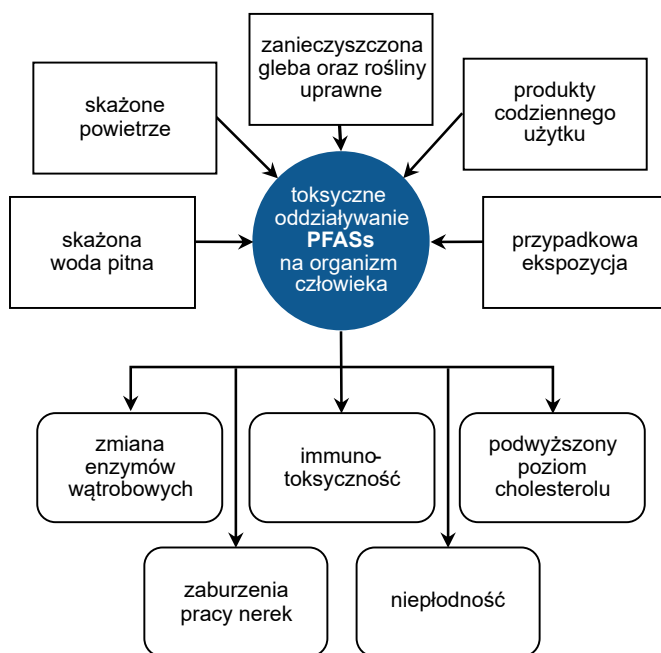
zanieczyszczona gleba oraz rośliny uprawne

skażone powietrze

produkty codziennego użytku

skażona woda pitna

toksyczne oddziaływanie **PFASs** na organizm człowieka

przypadkowa ekspozycja

zmiana enzymów wątrobowych

immuno-toksyczność

podwyższony poziom cholesterolu

zaburzenia pracy nerek

niepłodność